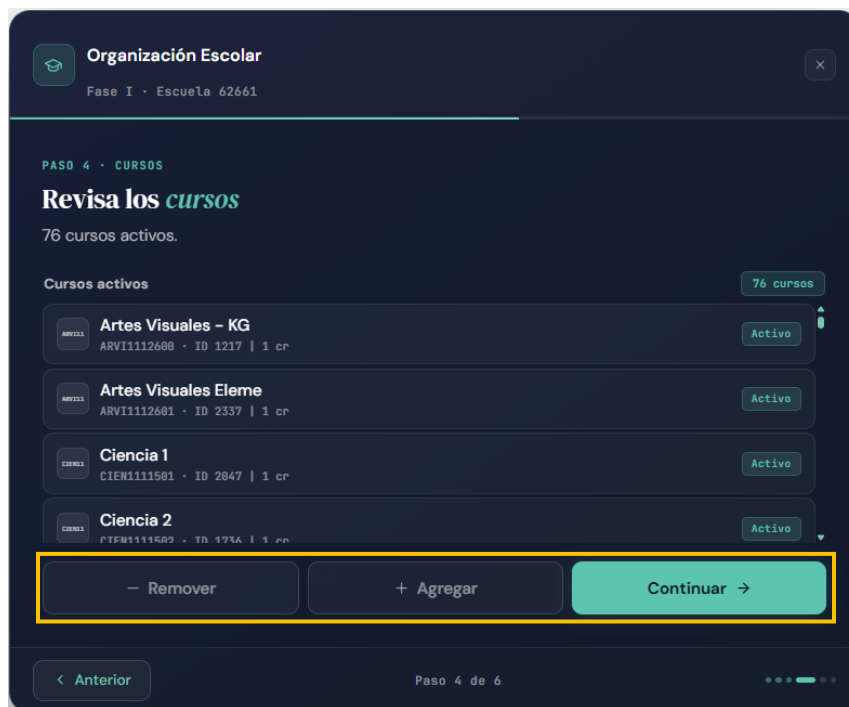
Organización Escolar

Fase I · Escuela 62661

×

PASO 4 · CURSOS

Revisa los cursos

76 cursos activos.

Cursos activos

76 cursos

ARVI11 Artes Visuales - KG
ARVI1112600 · ID 1217 | 1 cr
Activo

ARVI11 Artes Visuales Eleme
ARVI1112601 · ID 2337 | 1 cr
Activo

CIEN11 Ciencia 1
CIEN1111501 · ID 2047 | 1 cr
Activo

CIEN11 Ciencia 2
CIEN1111502 · ID 1736 | 1 cr
Activo

− Remover

+ Agregar

Continuar →

< Anterior

Paso 4 de 6